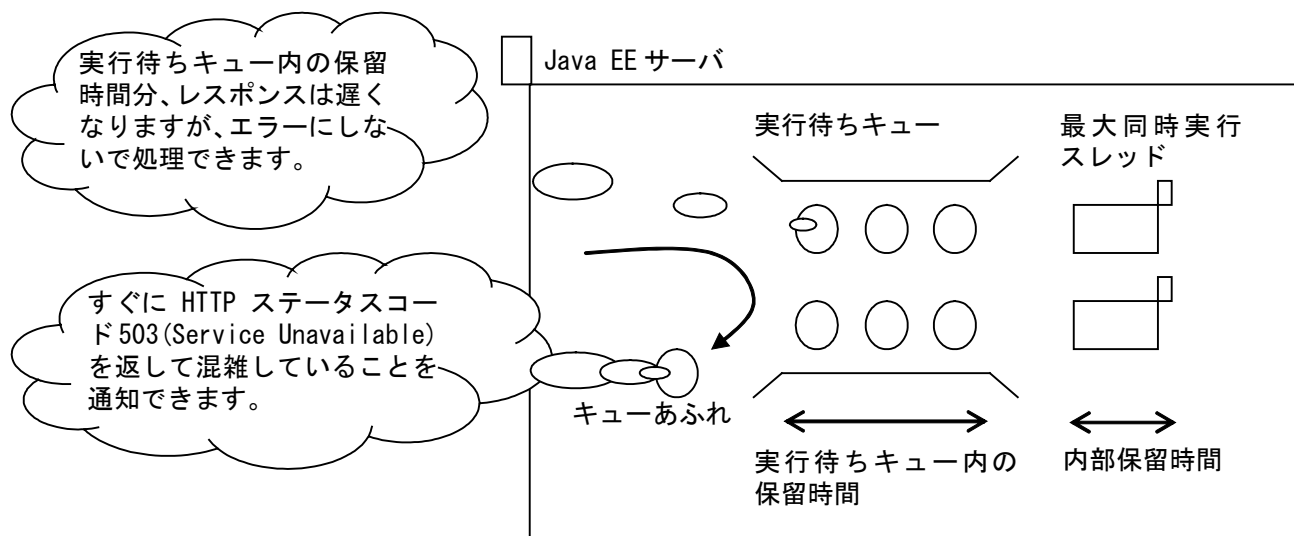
実行待ちキュー内の保留時間分、レスポンスは遅くなりますが、エラーにしないで処理できます。

Java EE サーバ

実行待ちキュー

最大同時実行スレッド

すぐに HTTP ステータスコード 503(Service Unavailable)を返して混雑していることを通知できます。

キューあふれ

実行待ちキュー内の保留時間

内部保留時間